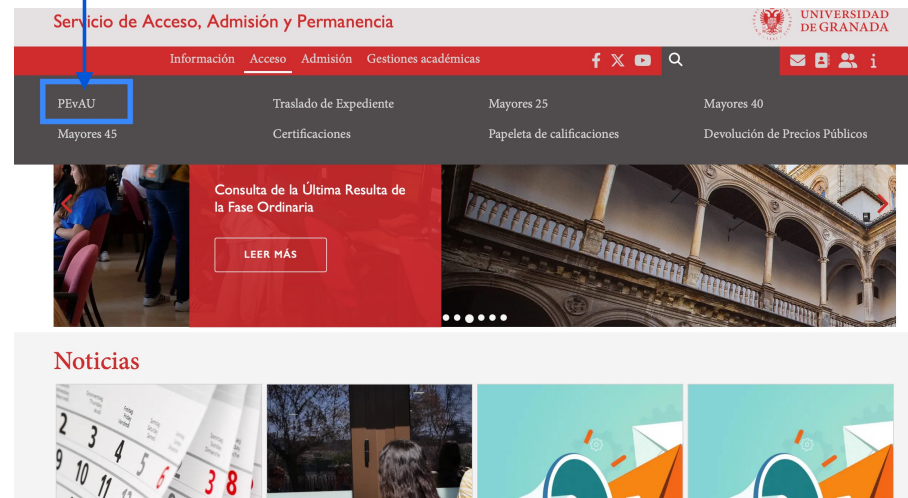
Servicio de Acceso, Admisión y Permanencia

UNIVERSIDAD DE GRANADA

Información Acceso Admisión Gestiones académicas

PEvAU
Traslado de Expediente
Mayores 25
Mayores 40
Mayores 45
Certificaciones
Papeleta de calificaciones
Devolución de Precios Públicos

Consulta de la Última Resulta de la Fase Ordinaria

LEER MÁS

Noticias